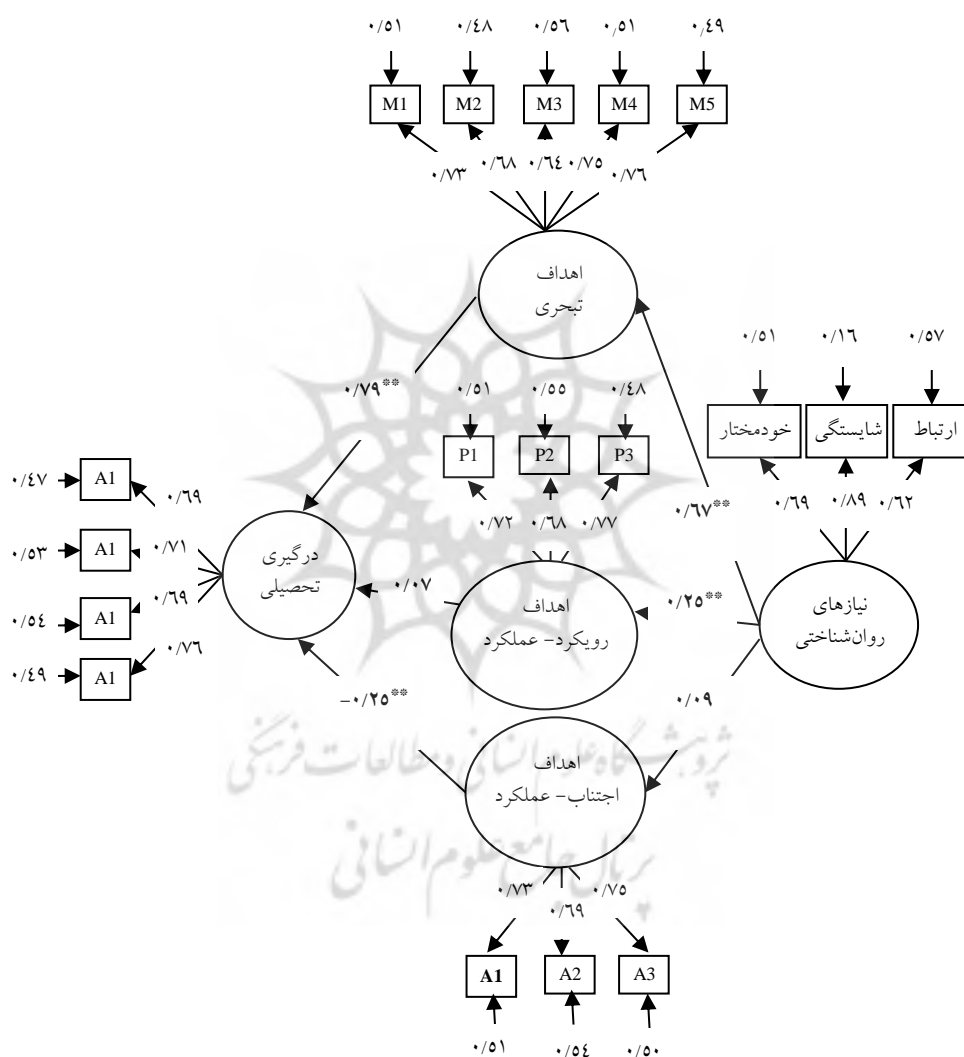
۰/۵۱ ۰/۴۸ ۰/۵۶ ۰/۵۱ ۰/۴۹

M1 M2 M3 M4 M5

۰/۷۳ ۰/۶۸ ۰/۶۴ ۰/۷۵ ۰/۷۶

اهداف
تبحری

۰/۵۱ ۰/۱۶ ۰/۵۷

خودمختار شایستگی ارتباط

۰/۶۹ ۰/۸۹ ۰/۶۲

**۰/۷۹

۰/۵۱ ۰/۵۵ ۰/۴۸

P1 P2 P3

۰/۷۲ ۰/۶۸ ۰/۷۷

**۰/۶۷

۰/۴۷ A1 ۰/۶۹

۰/۵۳ A1 ۰/۷۱

۰/۶۹

۰/۵۴ A1

۰/۴۹ A1 ۰/۷۶

درگیری
تحصیلی

۰/۰۷

اهداف
رویکرد- عملکرد

**۰/۲۵

نیازهای
روان‌شناختی

**۰/۲۵-

۰/۰۹

اهداف
اجتناب- عملکرد

۰/۷۳ ۰/۶۹ ۰/۷۵

A1 A2 A3

۰/۵۱ ۰/۵۴ ۰/۵۰

پژوهشگاه علوم انسانی و مطالعات فرهنگی
پرتال جامع علوم انسانی